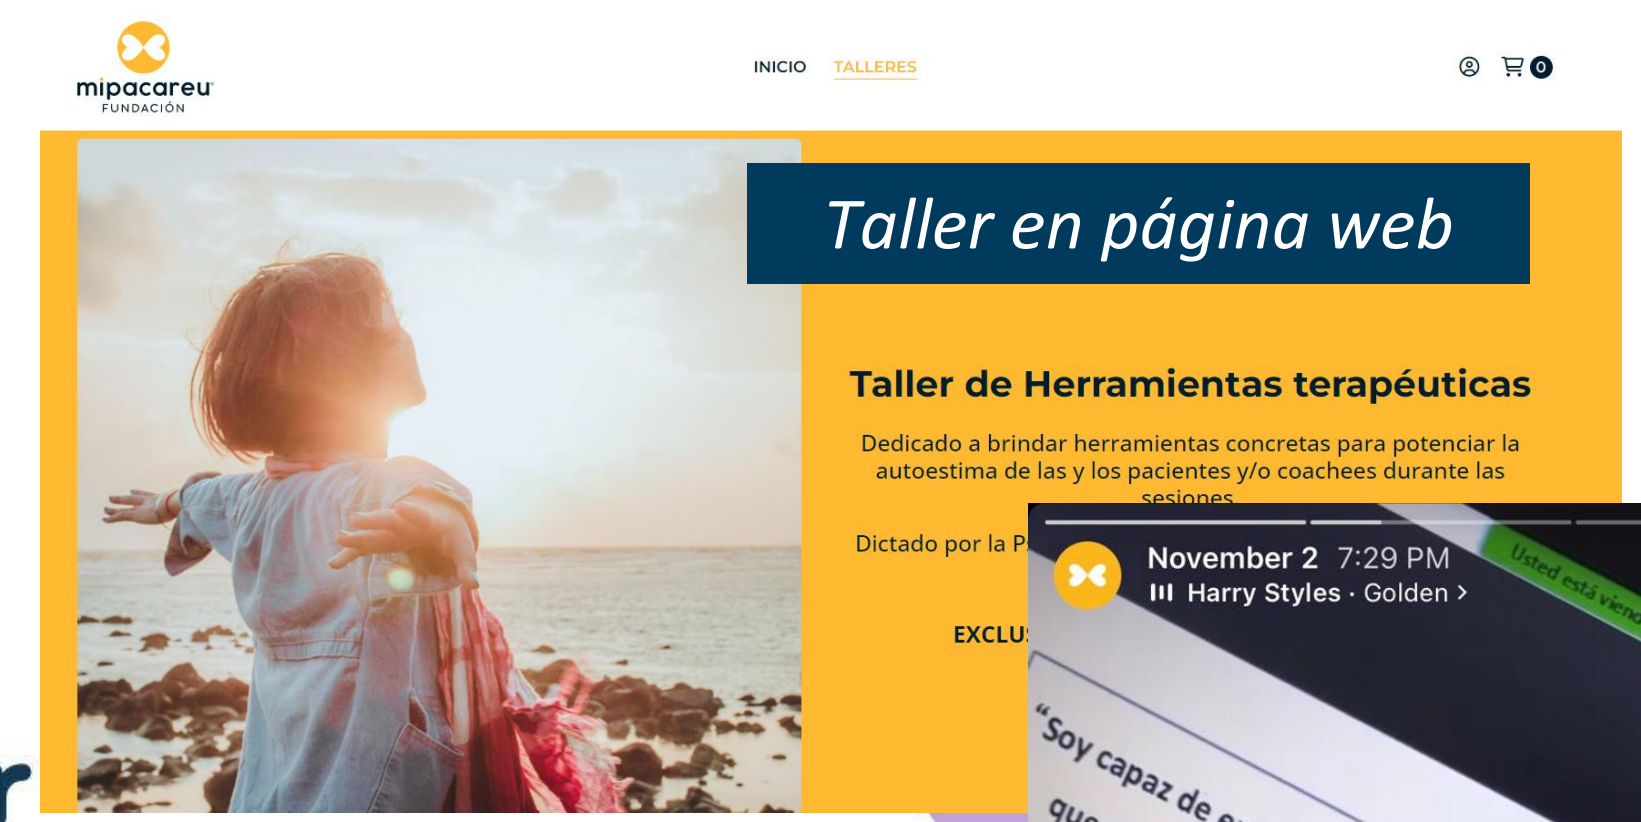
mipacareu
FUNDACIÓN

INICIO TALLERES

0

Taller en página web

Taller de Herramientas terapéuticas

Dedicado a brindar herramientas concretas para potenciar la autoestima de las y los pacientes y/o coachees durante las sesiones

Dictado por la P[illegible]

EXCLU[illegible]

November 2 7:29 PM
Harry Styles · Golden >

Usted está vien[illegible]

"Soy capaz de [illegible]
qu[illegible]